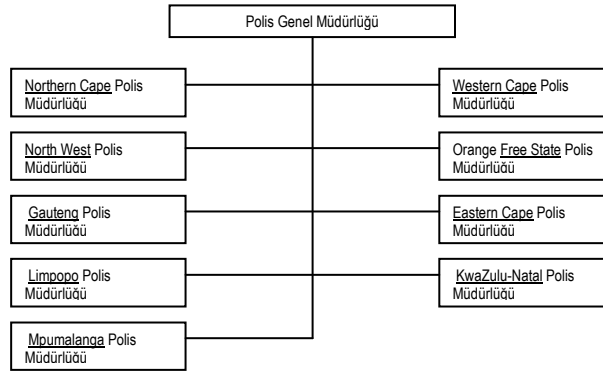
Polis Genel Müdürlüğü

Northern Cape Polis Müdürlüğü

Western Cape Polis Müdürlüğü

North West Polis Müdürlüğü

Orange Free State Polis Müdürlüğü

Gauteng Polis Müdürlüğü

Eastern Cape Polis Müdürlüğü

Limpopo Polis Müdürlüğü

KwaZulu-Natal Polis Müdürlüğü

Mpumalanga Polis Müdürlüğü